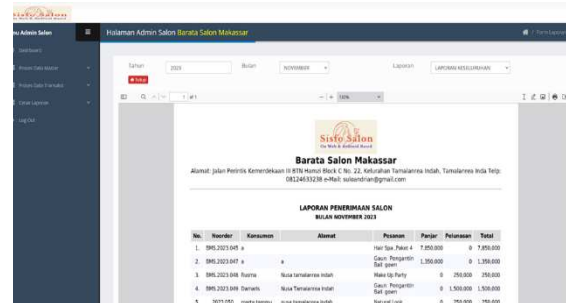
Sisto Salon

u Admin Salon

Dashboard

Proses Data Master

Proses Data Transaksi

Cetak Laporan

Log Out

Halaman Admin Salon Barata Salon Makassar

Form Laporan

Tahun 2023

Bulan NOVEMBER

Laporan LAPORAN KESELURUHAN

Cetak

1 of 1

100%

Sisto Salon

Barata Salon Makassar

Alamat: Jalan Perintis Kemerdekaan III BTN Hamzi Block C No. 22, Kelurahan Tamalanrea Indah, Tamalanrea Inda Telp. 08124633238 e-Mail: sulaandrian@gmail.com

LAPORAN PENERIMAAN SALON
BULAN NOVEMBER 2023

| No. | Noorder | Konsumen | Alamat | Pesanan | Panjar | Pelunasan | Total |
|---|---|---|---|---|---|---|---|
| 1. | SMS.2023.045 | a | | Hair Spa, Paket 4 | 7.850.000 | 0 | 7.850.000 |
| 2. | SMS.2023.047 | a | a | Gaun Pengantin Bali gown | 1.350.000 | 0 | 1.350.000 |
| 3. | SMS.2023.048 | Rusma | Nusa tamalanrea indah | Make Up Party | 0 | 250.000 | 250.000 |
| 4. | SMS.2023.049 | Daniels | Nusa Tamalanrea Indah | Gaun Pengantin Bali gown | 0 | 1.500.000 | 1.500.000 |
| 5. | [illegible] | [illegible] | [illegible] | Natural Look | 0 | 250.000 | 250.000 |